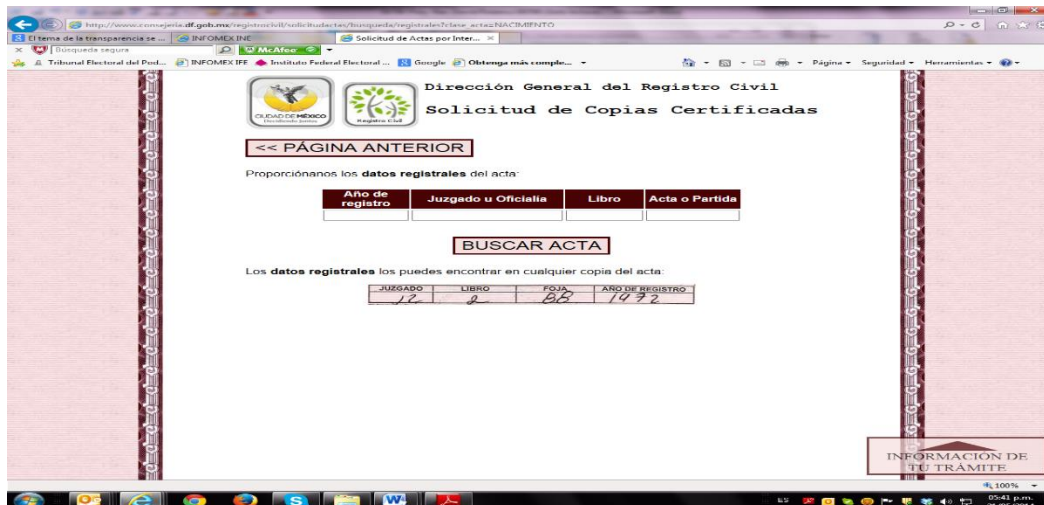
http://www.consejeria.df.gob.mx/registrocivil/solicitudactas/busqueda/registrales?clase_acta=NACIMIENTO

El tema de la transparencia se ... | INFOMEX INE | Solicitud de Actas por Inter... ×

× Búsqueda segura | McAfee

Tribunal Electoral del Pod... | INFOMEX IFE | Instituto Federal Electoral ... | Google | Obtenga más comple...

Página ▾ Seguridad ▾ Herramientas ▾

CIUDAD DE MÉXICO Decidiendo Juntos

Registro Civil

Dirección General del Registro Civil

Solicitud de Copias Certificadas

<< PÁGINA ANTERIOR

Proporciónanos los **datos registrales** del acta:

| Año de registro | Juzgado u Oficialía | Libro | Acta o Partida |
|---|---|---|---|
| | | | |

BUSCAR ACTA

Los **datos registrales** los puedes encontrar en cualquier copia del acta:

| JUZGADO | LIBRO | FOJA | AÑO DE REGISTRO |
|---|---|---|---|
| 12 | 2 | 88 | 1972 |

INFORMACIÓN DE TU TRÁMITE

100%

ES

05:41 p.m.